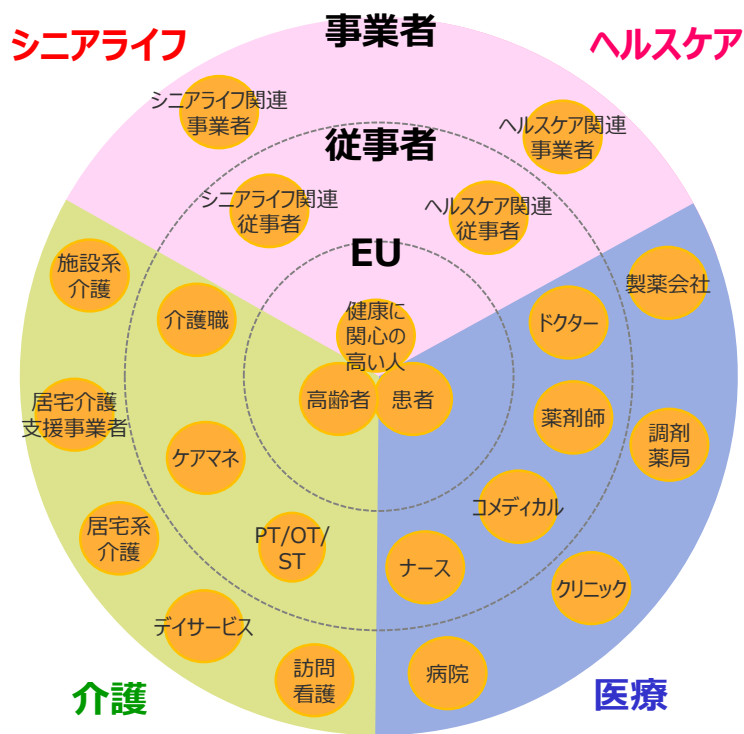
シニアライフ

事業者

ヘルスケア

シニアライフ関連事業者

ヘルスケア関連事業者

従事者

シニアライフ関連従事者

ヘルスケア関連従事者

EU

施設系介護

介護職

健康に関心の高い人

製薬会社

ドクター

高齢者

患者

居宅介護支援事業者

薬剤師

調剤薬局

ケアマネ

コメディカル

居宅系介護

PT/OT/ST

ナース

クリニック

デイサービス

訪問看護

病院

介護

医療